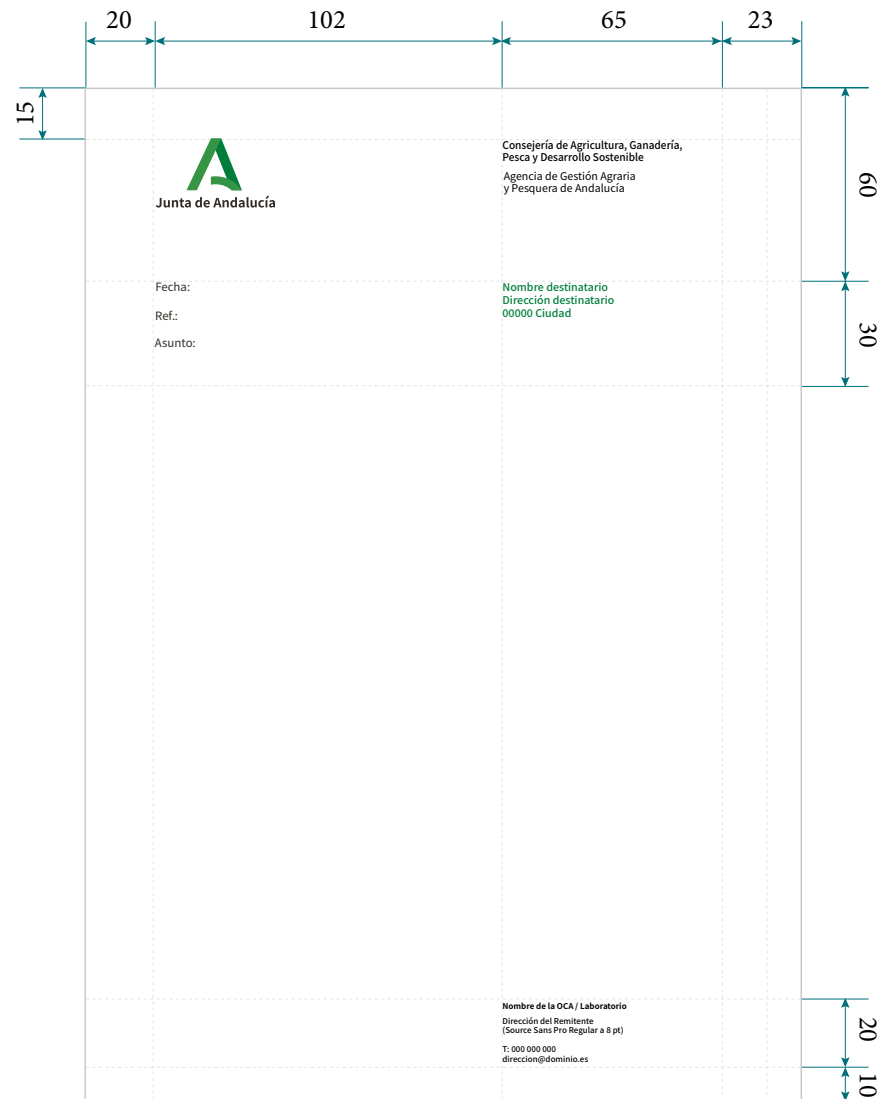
20 102 65 23

15

Junta de Andalucía

Consejería de Agricultura, Ganadería, Pesca y Desarrollo Sostenible
Agencia de Gestión Agraria y Pesquera de Andalucía

60

Fecha:

Ref.:

Asunto:

Nombre destinatario
Dirección destinatario
00000 Ciudad

30

Nombre de la OCA / Laboratorio
Dirección del Remitente
(Source Sans Pro Regular a 8 pt)
T: 000 000 000
direccion@dominio.es

20

10